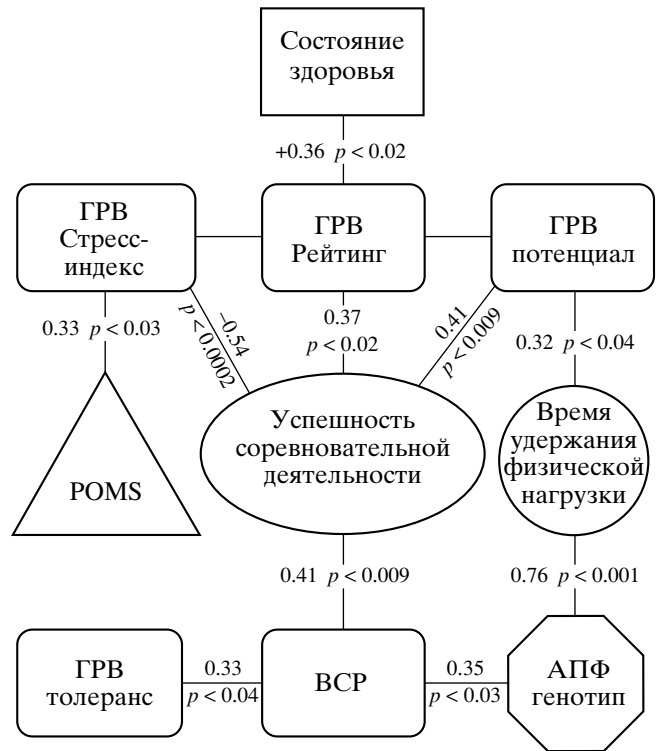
Состояние здоровья

+0.36 $p < 0.02$

ГРВ Стресс-индекс

ГРВ Рейтинг

ГРВ потенциал

0.33 $p < 0.03$

$-0.54$ $p < 0.0002$

0.37 $p < 0.02$

0.41 $p < 0.009$

0.32 $p < 0.04$

POMS

Успешность соревновательной деятельности

Время удержания физической нагрузки

0.41 $p < 0.009$

0.76 $p < 0.001$

ГРВ толеранс

0.33 $p < 0.04$

ВСР

0.35 $p < 0.03$

АПФ генотип